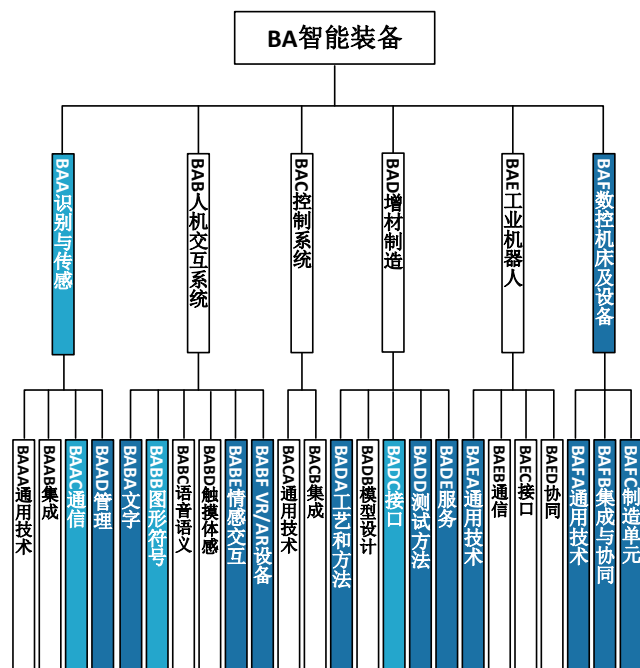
BA智能装备

BAA识别与传感

BAB人机交互系统

BAC控制系统

BAD增材制造

BAE工业机器人

BAF数控机床及设备

BAAA通用技术

BAAB集成

BAAC通信

BAAD管理

BABA文字

BABB图形符号

BABC语音语义

BABD触摸体感

BABE情感交互

BABF VR/AR设备

BACA通用技术

BACB集成

BADA工艺和方法

BADB模型设计

BADC接口

BADD测试方法

BADE服务

BAEA通用技术

BAEB通信

BAEC接口

BAED协同

BAFA通用技术

BAFB集成与协同

BAFC制造单元